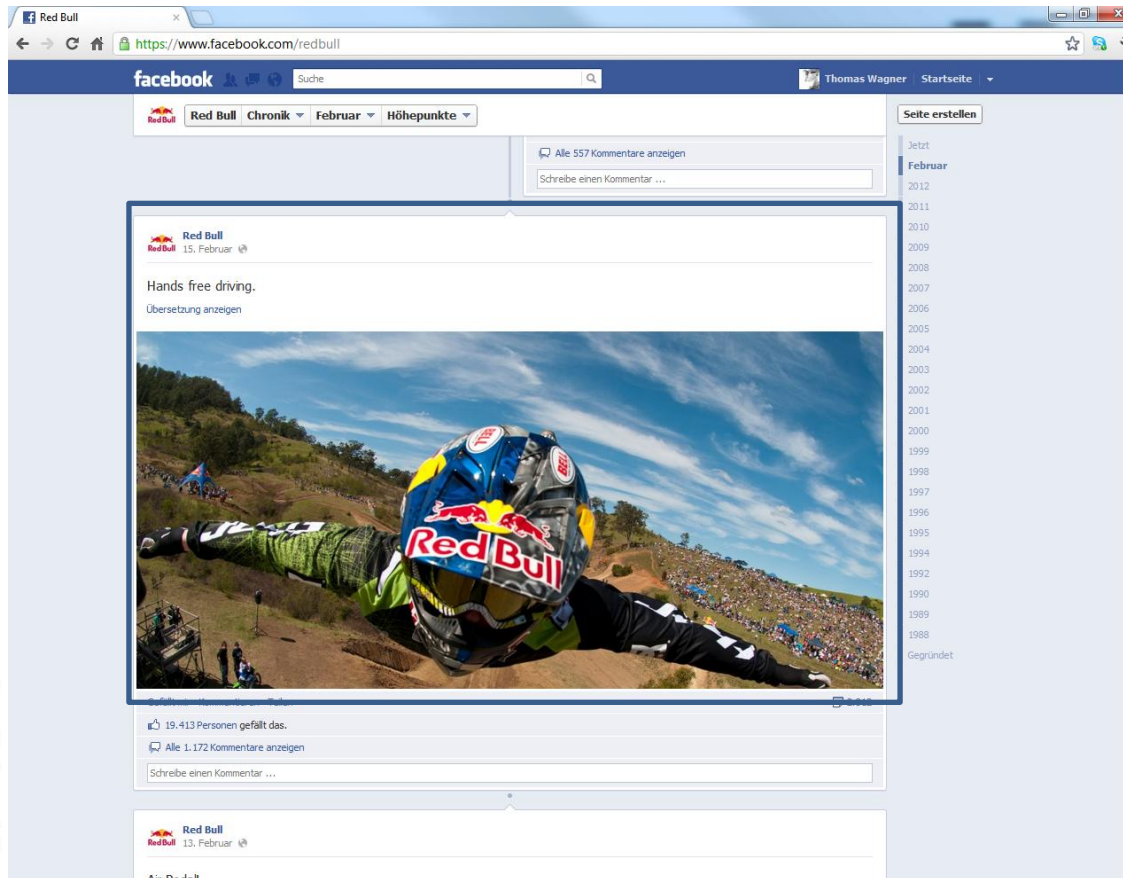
Red Bull
https://www.facebook.com/redbull

facebook Suche
Thomas Wagner Startseite

Red Bull Red Bull Chronik Februar Höhepunkte

Seite erstellen

Alle 557 Kommentare anzeigen
Schreibe einen Kommentar ...

Jetzt
Februar
2012
2011
2010
2009
2008
2007
2006
2005
2004
2003
2002
2001
2000
1999
1998
1997
1996
1995
1994
1992
1990
1989
1988
Gegründet

Red Bull Red Bull
15. Februar

Hands free driving.
Übersetzung anzeigen

Red Bull
BELL

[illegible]

19.413 Personen gefällt das.
Alle 1.172 Kommentare anzeigen
Schreibe einen Kommentar ...

Red Bull Red Bull
13. Februar

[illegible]